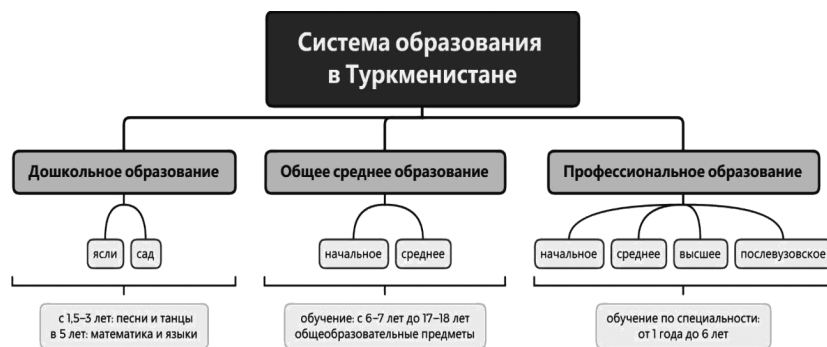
Система образования в Туркменистане

Дошкольное образование

ясли

сад

с 1,5–3 лет: песни и танцы
в 5 лет: математика и языки

Общее среднее образование

начальное

среднее

обучение: с 6–7 лет до 17–18 лет
общеобразовательные предметы

Профессиональное образование

начальное

среднее

высшее

послевузовское

обучение по специальности:
от 1 года до 6 лет